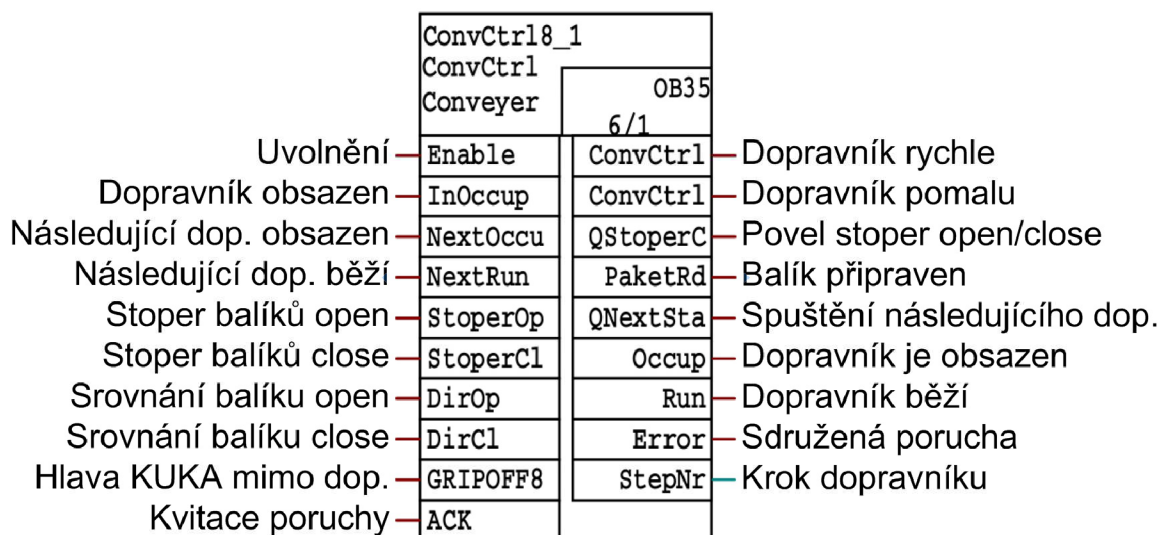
ConvCtrl8_1
ConvCtrl
Conveyer
OB35
6/1

Uvolnění Enable
Dopravník obsazen InOccup
Následující dop. obsazen NextOccu
Následující dop. běží NextRun
Stoper balíků open StoperOp
Stoper balíků close StoperCl
Srovnání balíku open DirOp
Srovnání balíku close DirCl
Hlava KUKA mimo dop. GRIPOFF8
Kvitace poruchy ACK

ConvCtrl Dopravník rychle
ConvCtrl Dopravník pomalu
QStoperC Povel stoper open/close
PaketRd Balík připraven
QNextSta Spuštění následujícího dop.
Occup Dopravník je obsazen
Run Dopravník běží
Error Sdružená porucha
StepNr Krok dopravníku